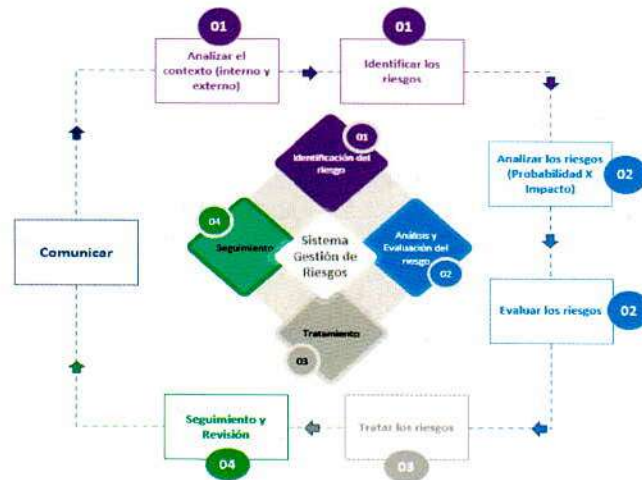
01

Analizar el contexto (interno y externo)

01

Identificar los riesgos

01

Identificación del riesgo

Analizar los riesgos (Probabilidad X Impacto)

02

Comunicar

04

Seguimiento

Sistema Gestión de Riesgos

Análisis y Evaluación del riesgo

02

Evaluar los riesgos

02

Tratamiento

03

Seguimiento y Revisión

04

Tratar los riesgos

03